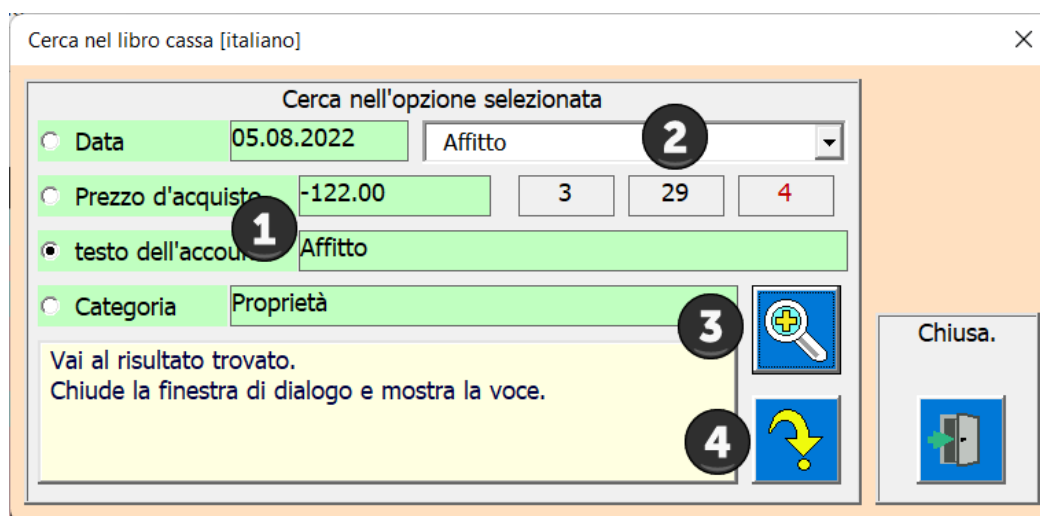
Cerca nel libro cassa [italiano]

×

Cerca nell'opzione selezionata

Data 05.08.2022

Affitto

2

Prezzo d'acquisto -122.00

3 29 4

1

testo dell'accou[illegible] Affitto

Categoria Proprietà

3

Chiusa.

Vai al risultato trovato.
Chiude la finestra di dialogo e mostra la voce.

4